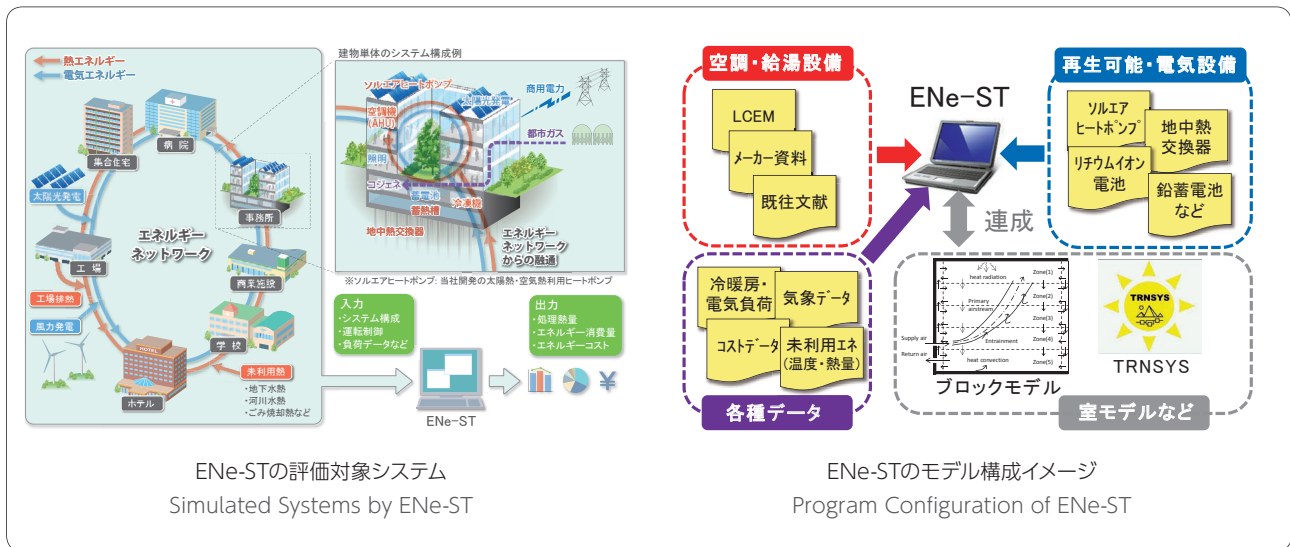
熱エネルギー
電気エネルギー

建物単体のシステム構成例

集合住宅
病院
太陽光発電
事務所
エネルギーネットワーク
工場
商業施設
工場排熱
風力発電
学校
未利用熱
・地下水熱
・河川水熱
・ごみ焼却熱など
ホテル

ソルエアヒートポンプ
空調機(AHU)
商用電力
都市ガス
照明
コジェネ
蓄電池
蓄熱槽
冷凍機
地中熱交換器
エネルギーネットワークからの融通

※ソルエアヒートポンプ：当社開発の太陽熱・空気熱利用ヒートポンプ

入力
・システム構成
・運転制御
・負荷データなど

出力
・処理熱量
・エネルギー消費量
・エネルギーコスト

ENe-ST

ENe-STの評価対象システム
Simulated Systems by ENe-ST

空調・給湯設備
LCEM
メーカー資料
既往文献

ENe-ST

再生可能・電気設備
ソルエアヒートポンプ
地中熱交換器
リチウムイオン電池
鉛蓄電池など

連成

冷暖房・電気負荷
気象データ
コストデータ
未利用エネ(温度・熱量)
各種データ

heat radiation
Zone(1)
Zone(2)
Primary airstream
Zone(3)
Supply air
Entrainment
Zone(4)
Return air
heat convection
Zone(5)
ブロックモデル

TRNSYS
TRNSYS

室モデルなど

ENe-STのモデル構成イメージ
Program Configuration of ENe-ST